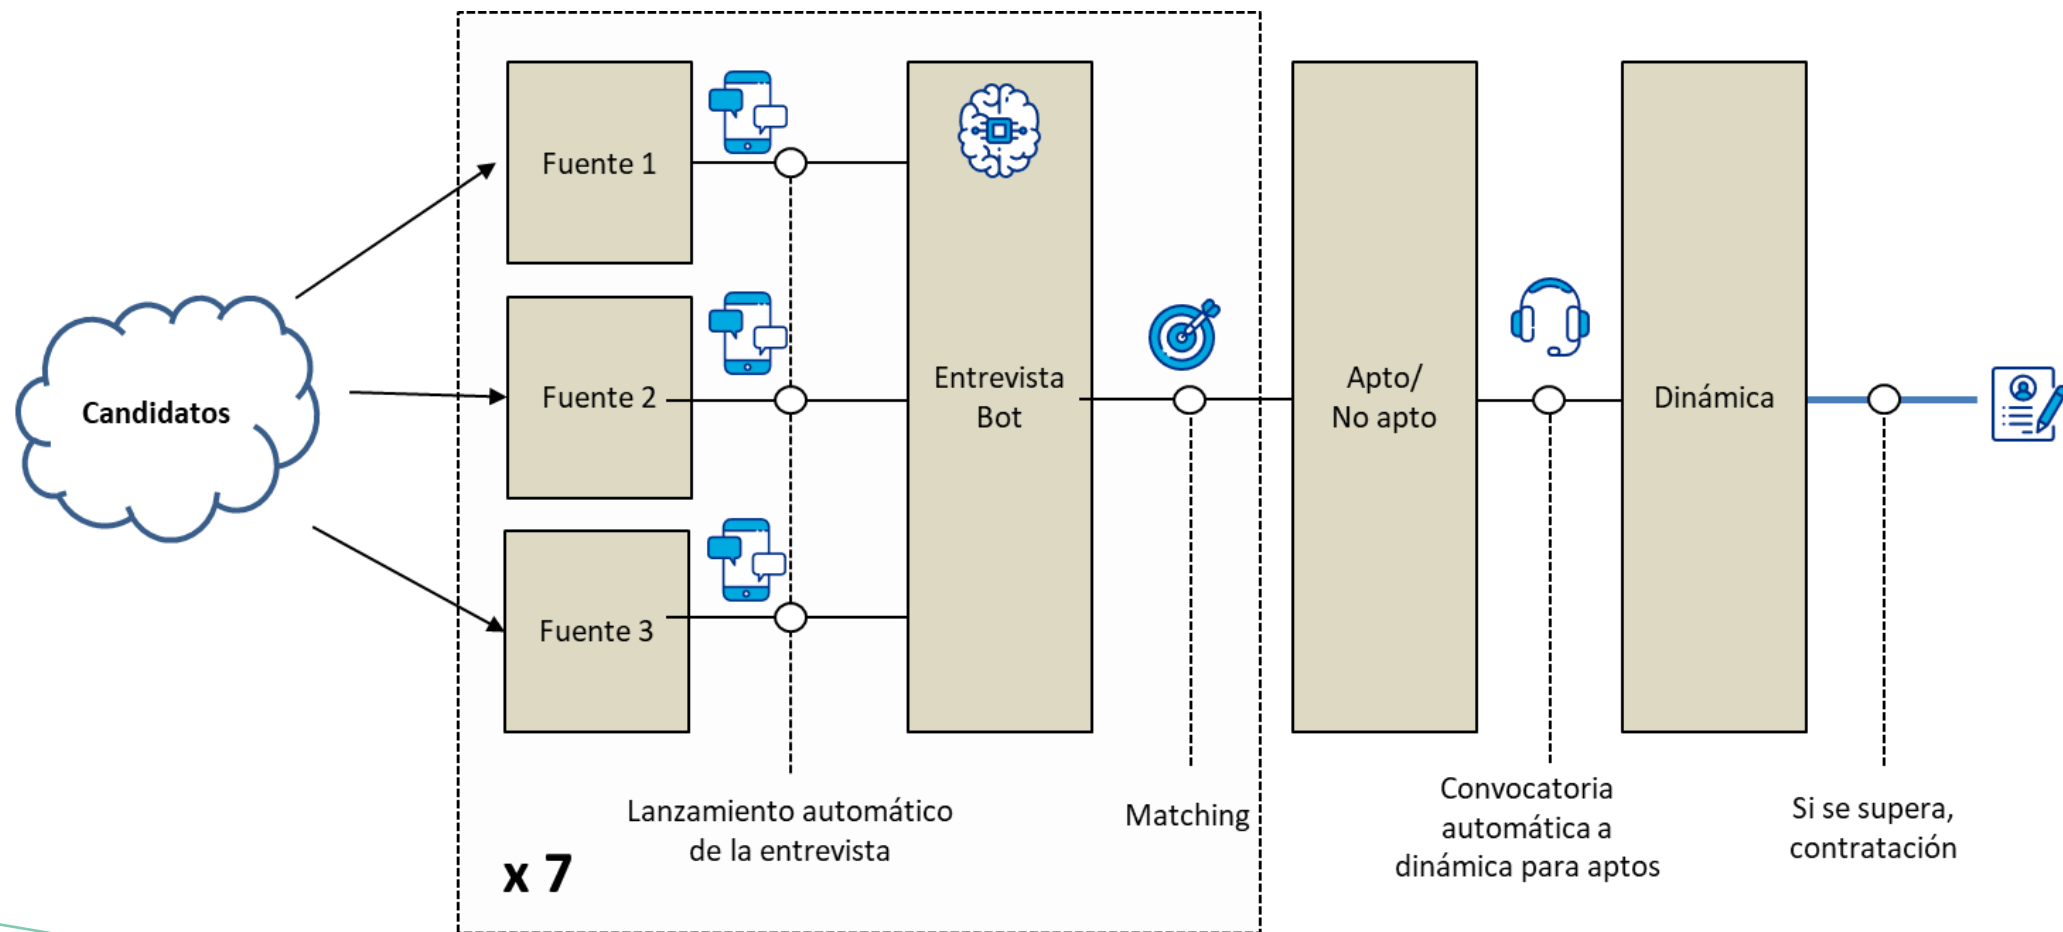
Candidatos

Fuente 1

Fuente 2

Fuente 3

Entrevista Bot

Apto/ No apto

Dinámica

Lanzamiento automático de la entrevista

Matching

Convocatoria automática a dinámica para aptos

Si se supera, contratación

x 7